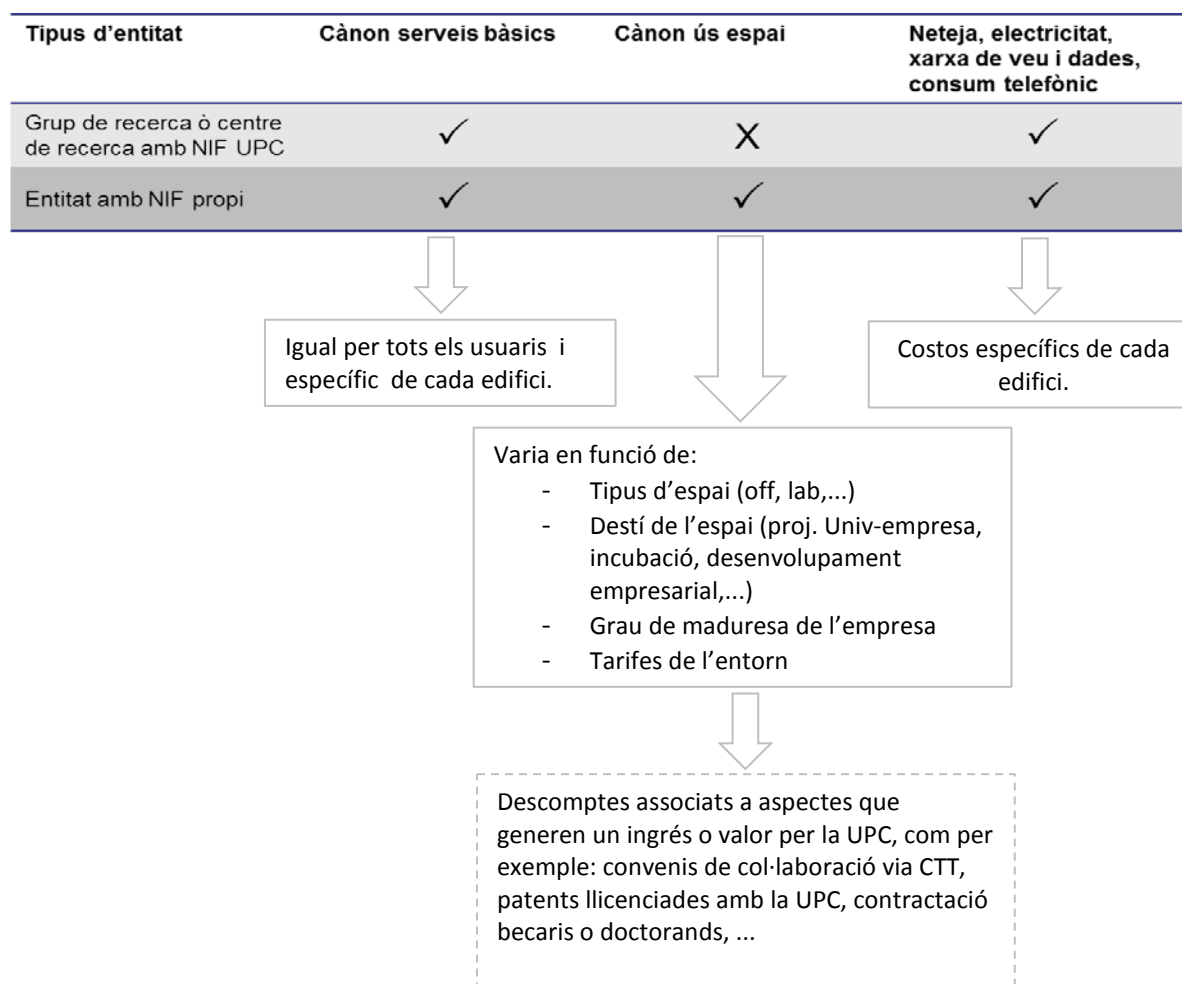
| Tipus d'entitat | Cànon serveis bàsics | Cànon ús espai | Neteja, electricitat, xarxa de veu i dades, consum telefònic |
|---|---|---|---|
| Grup de recerca ò centre de recerca amb NIF UPC | ✓ | X | ✓ |
| Entitat amb NIF propi | ✓ | ✓ | ✓ |

Igual per tots els usuaris i específic de cada edifici.

Costos específics de cada edifici.

Varia en funció de:
- Tipus d'espai (off, lab,...)
- Destí de l'espai (proj. Univ-empresa, incubació, desenvolupament empresarial,...)
- Grau de maduresa de l'empresa
- Tarifes de l'entorn

Descomptes associats a aspectes que generen un ingrés o valor per la UPC, com per exemple: convenis de col·laboració via CTT, patents llicenciades amb la UPC, contractació becaris o doctorands, ...